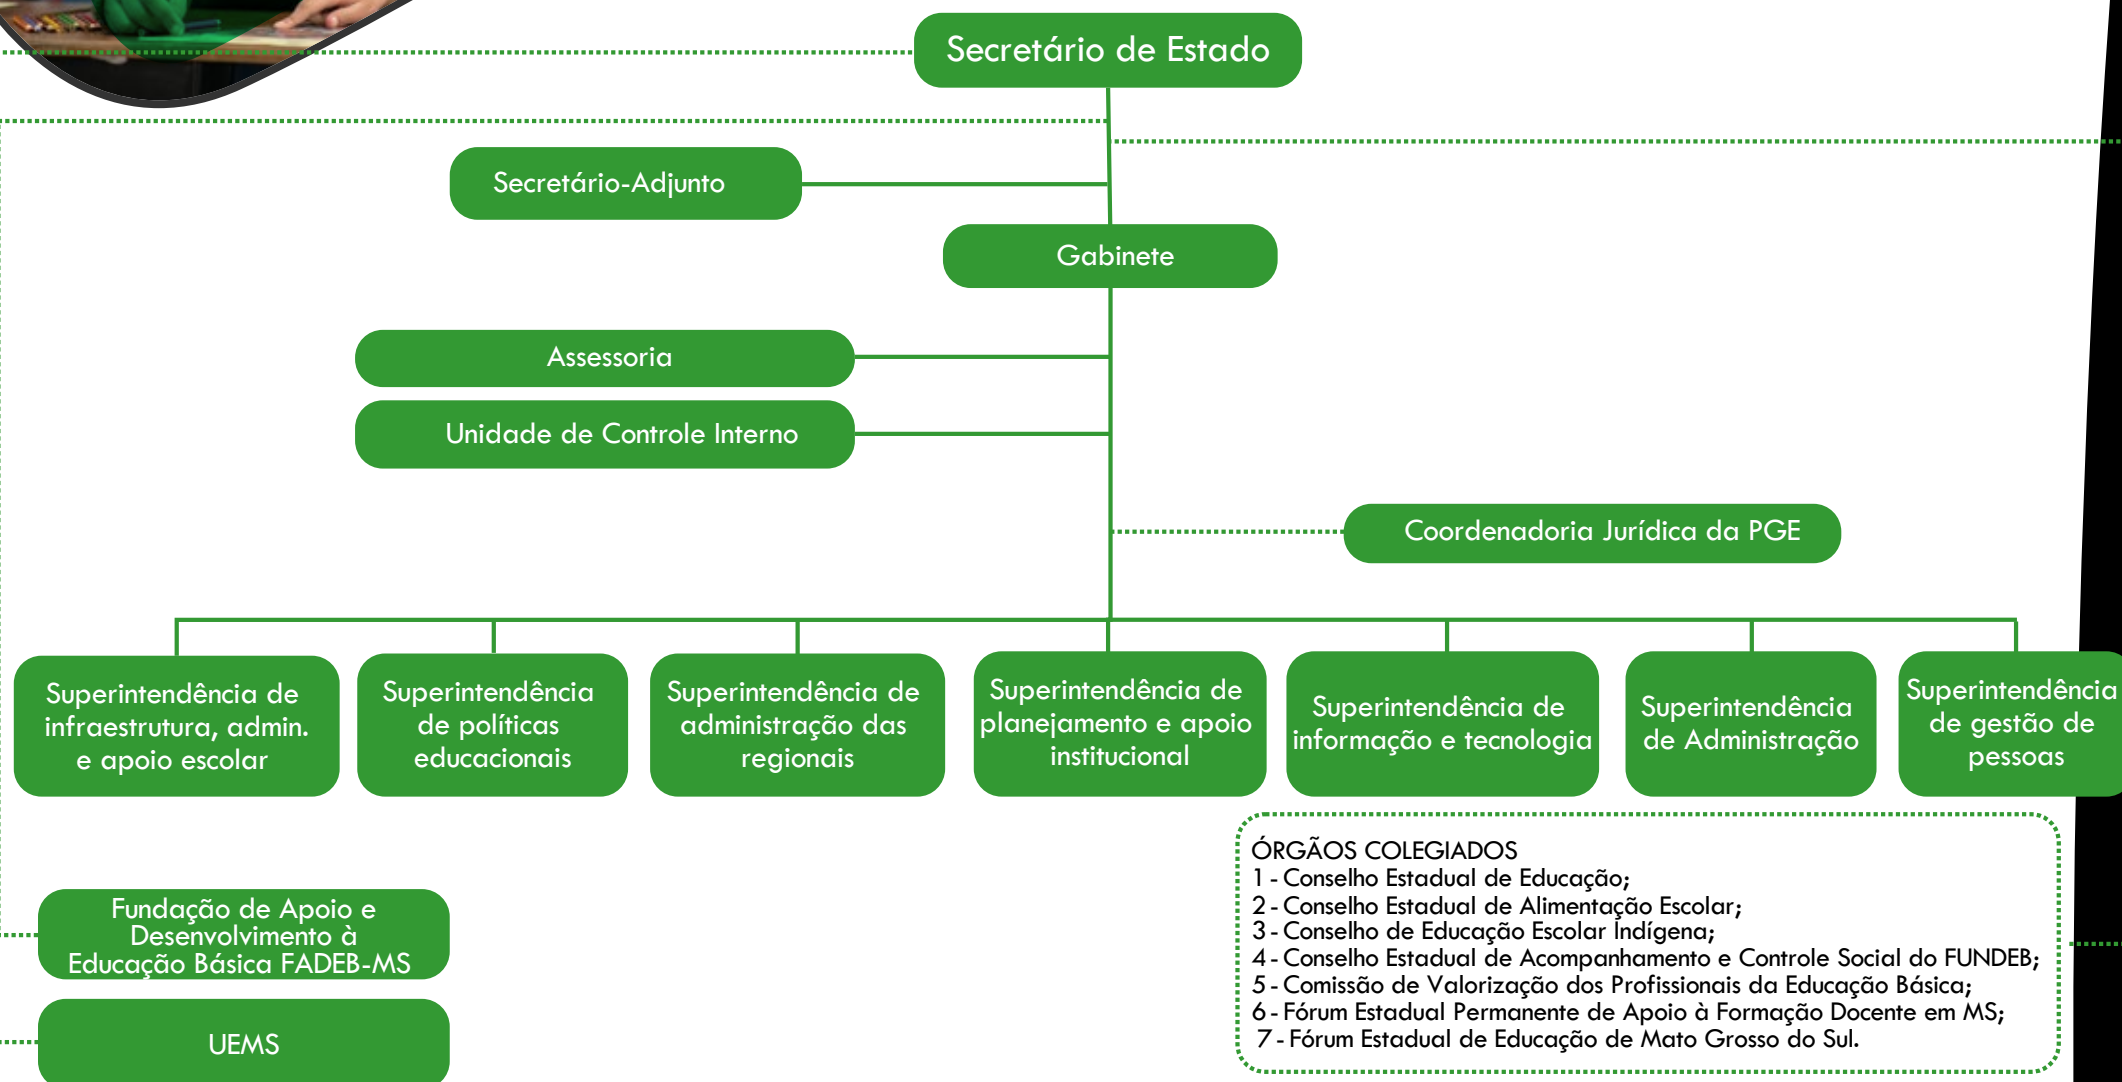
Secretário de Estado

Secretário-Adjunto

Gabinete

Assessoria

Unidade de Controle Interno

Coordenadoria Jurídica da PGE

Superintendência de infraestrutura, admin. e apoio escolar

Superintendência de políticas educacionais

Superintendência de administração das regionais

Superintendência de planejamento e apoio institucional

Superintendência de informação e tecnologia

Superintendência de Administração

Superintendência de gestão de pessoas

ÓRGÃOS COLEGIADOS
1 - Conselho Estadual de Educação;
2 - Conselho Estadual de Alimentação Escolar;
3 - Conselho de Educação Escolar Indígena;
4 - Conselho Estadual de Acompanhamento e Controle Social do FUNDEB;
5 - Comissão de Valorização dos Profissionais da Educação Básica;
6 - Fórum Estadual Permanente de Apoio à Formação Docente em MS;
7 - Fórum Estadual de Educação de Mato Grosso do Sul.

Fundação de Apoio e Desenvolvimento à Educação Básica FADEB-MS

UEMS